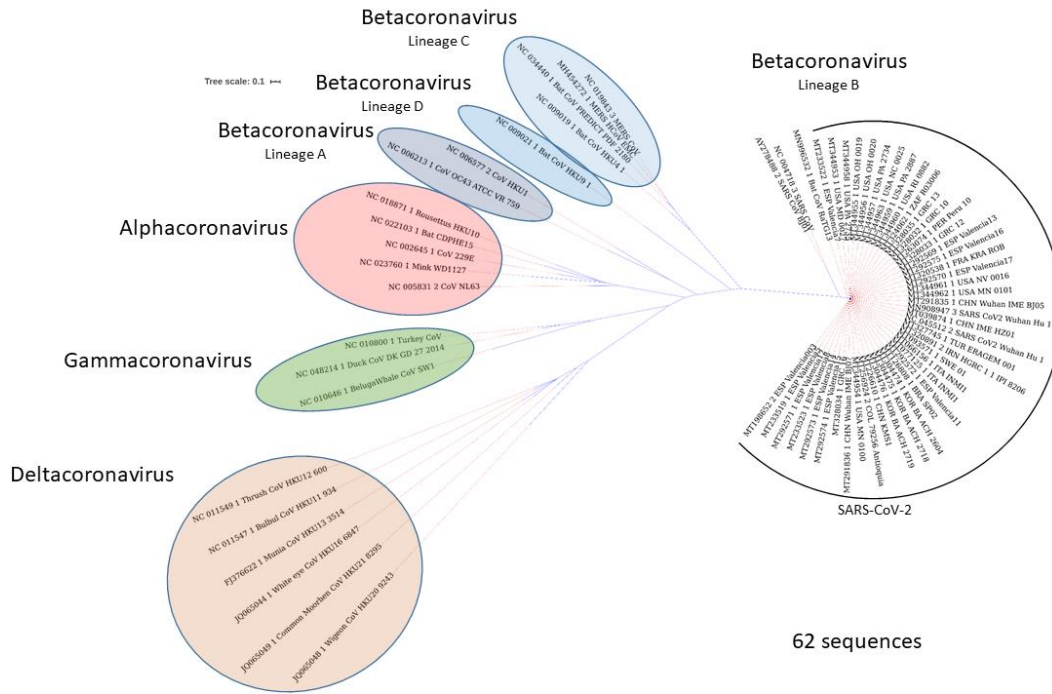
Betacoronavirus
Lineage C

Tree scale: 0.1

Betacoronavirus
Lineage D

Betacoronavirus
Lineage A

Betacoronavirus
Lineage B

NC 019843 3 MERS CoV
MH454272 1 MERS HCoV EMC
NC 034440 1 Bat CoV PREDICT PDF 2180
NC 009019 1 Bat CoV HKU4 1
NC 009021 1 Bat CoV HKU9 1
NC 006577 2 CoV HKU1
NC 006213 1 CoV OC43 ATCC VR 759

Alphacoronavirus

NC 018871 1 Rousettus HKU10
NC 022103 1 Bat CDPHE15
NC 002645 1 CoV 229E
NC 023760 1 Mink WD1127
NC 005831 2 CoV NL63

Gammacoronavirus

NC 010800 1 Turkey CoV
NC 048214 1 Duck CoV DK GD 27 2014
NC 010646 1 BelugaWhale CoV SW1

Deltacoronavirus

NC 011549 1 Thrush CoV HKU12 600
NC 011547 1 Bulbul CoV HKU11 934
FJ376622 1 Munia CoV HKU13 3514
JQ065044 1 White eye CoV HKU16 6847
JQ065049 1 Common Moorhen CoV HKU21 8295
JQ065048 1 Wigeon CoV HKU20 9243

AY278488 2 SARS CoV BJ01
NC 004718 3 SARS CoV
MN996532 1 Bat CoV RaTG13
MT233522 1 USA WA
MT344953 1 USA OH 0019
MT344958 1 USA OH 0020
MT344956 1 USA PA 2734
MT344957 1 USA NC 0025
USA PA 0882
USA RI 0882
ZAF R03006
GRC 10
GRC 13
PER Peru 10
ESP Valencia13
ESP Valencia16
FRA KRA ROB
ESP Valencia17
USA NV 0016
USA MN 0101
291835 1 CHN Wuhan IME BJ05
908947 3 SARS CoV2 Wuhan Hu 1
039874 1 CHN IME HZ01
045512 2 SARS CoV2 Wuhan Hu 1
TUR ERAGEM 001
IRN HGRC 1 1 IPI 8206
SWE 01
ITA INMI1
ITA INMI1
ESP Valencia11
BRA SP02
KOR BA ACH 2604
KOR BA ACH 2719
KOR BA ACH 2718
KOR KMS1
COL 79256 Antioquia
USA MN 0100
CHN Wuhan IME
MT291836 1 CHN Wuhan IME
MT292574 1 ESP Valencia
MT292573 1 ESP Valencia
MT328034 1
MT233523 1 ESP Valencia
MT292571 1 ESP Valencia
MT233519 1 ESP Valencia
MT198652 2 ESP Valencia

SARS-CoV-2

62 sequences